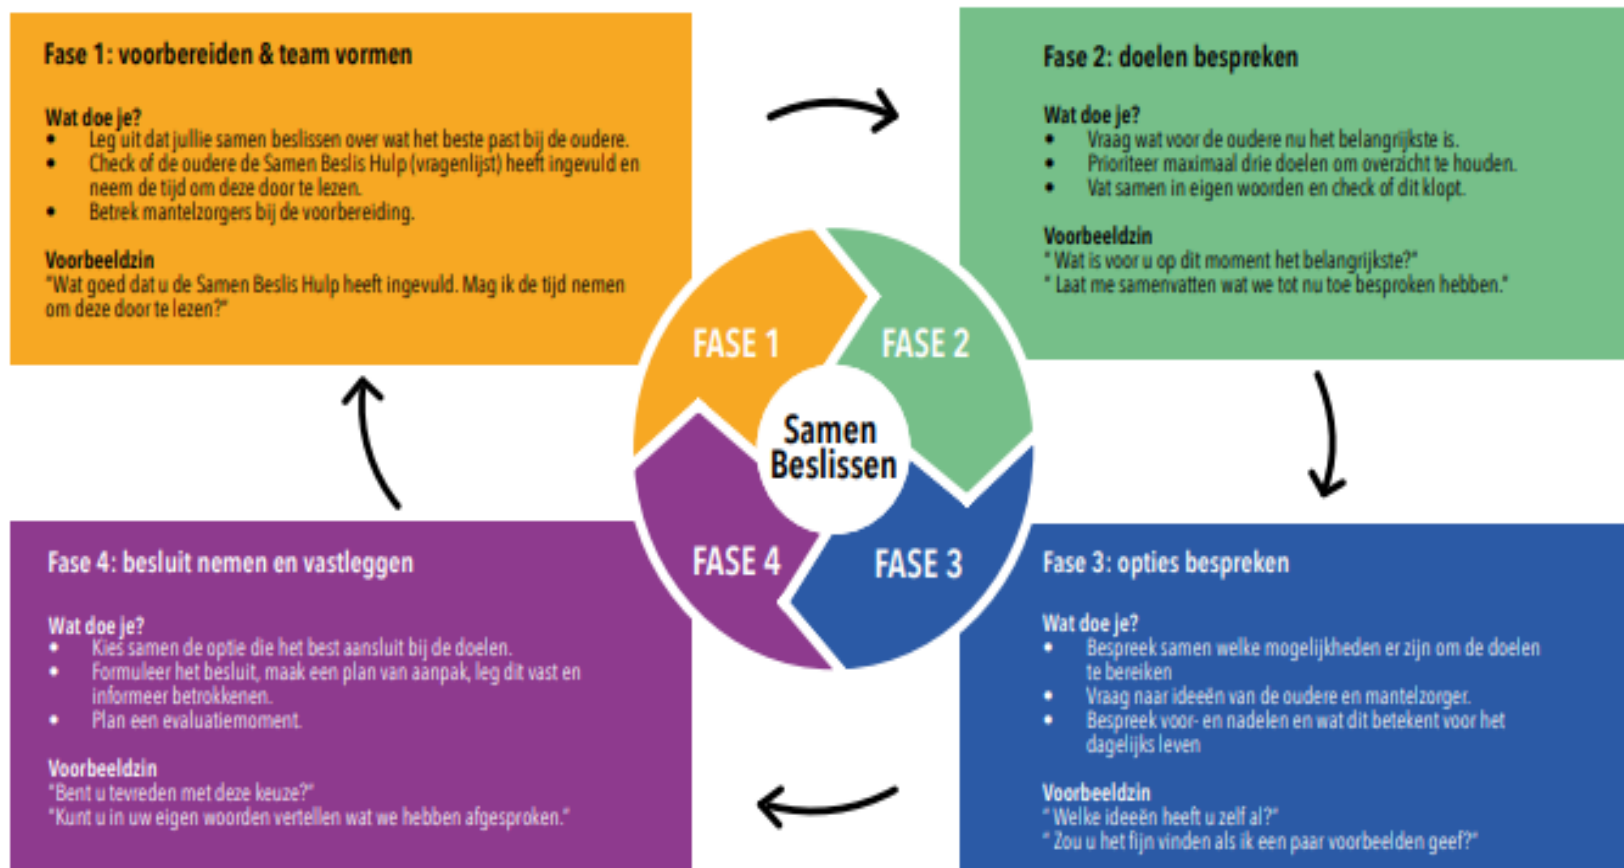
Fase 1: voorbereiden & team vormen

Wat doe je?
- Leg uit dat jullie samen beslissen over wat het beste past bij de oudere.
- Check of de oudere de Samen Beslis Hulp (vragenlijst) heeft ingevuld en neem de tijd om deze door te lezen.
- Betrek mantelzorgers bij de voorbereiding.

Voorbeeldzin
"Wat goed dat u de Samen Beslis Hulp heeft ingevuld. Mag ik de tijd nemen om deze door te lezen?"

Fase 2: doelen bespreken

Wat doe je?
- Vraag wat voor de oudere nu het belangrijkste is.
- Prioriteer maximaal drie doelen om overzicht te houden.
- Vat samen in eigen woorden en check of dit klopt.

Voorbeeldzin
" Wat is voor u op dit moment het belangrijkste?"
" Laat me samenvatten wat we tot nu toe besproken hebben."

FASE 1
FASE 2
Samen Beslissen
FASE 4
FASE 3

Fase 4: besluit nemen en vastleggen

Wat doe je?
- Kies samen de optie die het best aansluit bij de doelen.
- Formuleer het besluit, maak een plan van aanpak, leg dit vast en informeer betrokkenen.
- Plan een evaluatiemoment.

Voorbeeldzin
"Bent u tevreden met deze keuze?"
"Kunt u in uw eigen woorden vertellen wat we hebben afgesproken."

Fase 3: opties bespreken

Wat doe je?
- Bespreek samen welke mogelijkheden er zijn om de doelen te bereiken
- Vraag naar ideeën van de oudere en mantelzorger.
- Bespreek voor- en nadelen en wat dit betekent voor het dagelijks leven

Voorbeeldzin
" Welke ideeën heeft u zelf al?"
" Zou u het fijn vinden als ik een paar voorbeelden geef?"